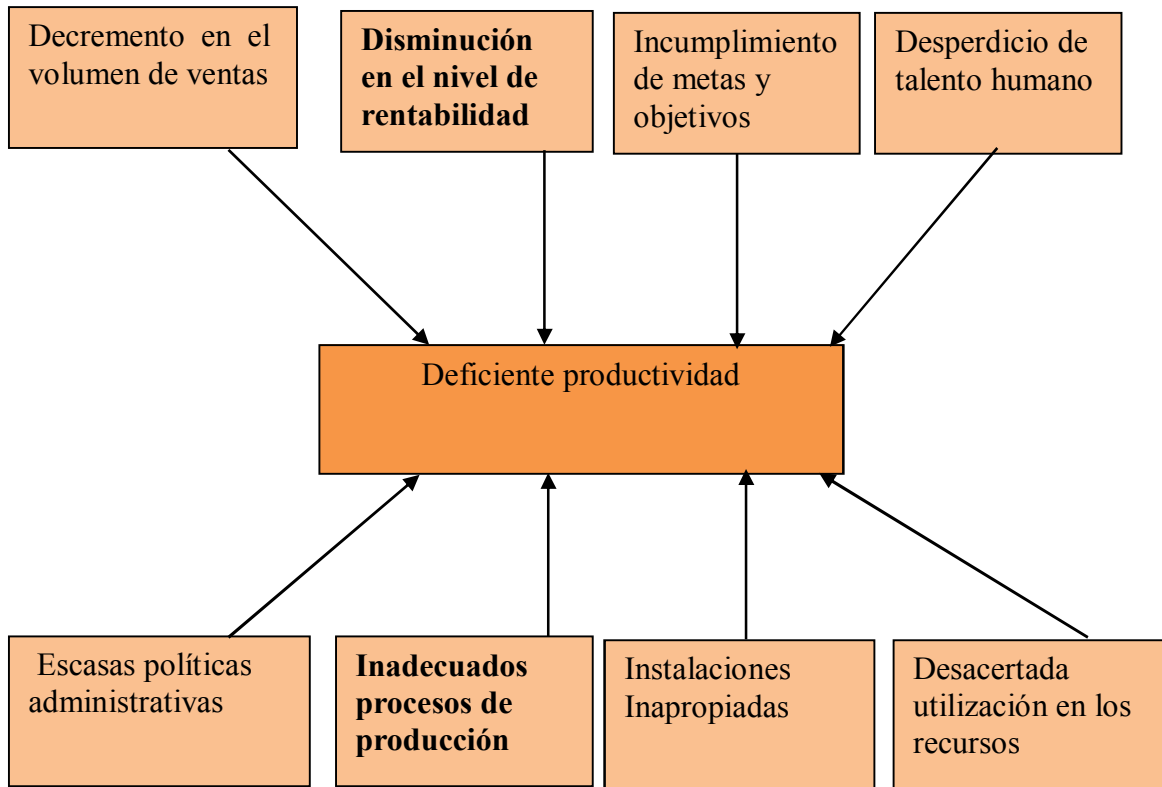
Decremento en el volumen de ventas

Disminución en el nivel de rentabilidad

Incumplimiento de metas y objetivos

Desperdicio de talento humano

Deficiente productividad

Escasas políticas administrativas

Inadecuados procesos de producción

Instalaciones Inapropiadas

Desacertada utilización en los recursos